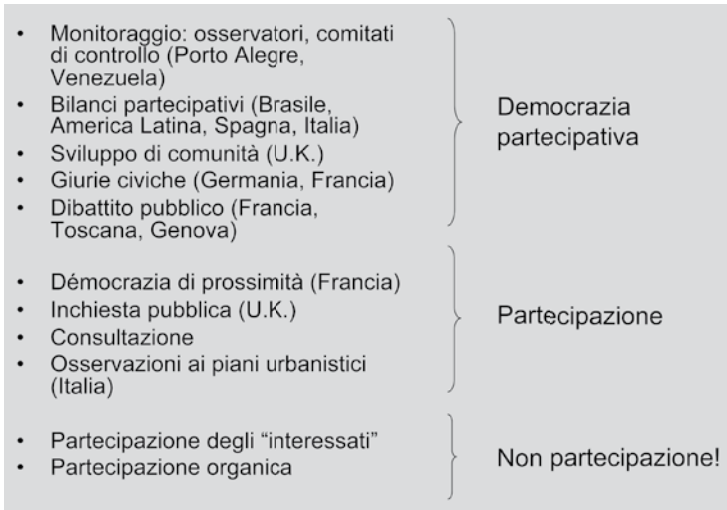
- Monitoraggio: osservatori, comitati di controllo (Porto Alegre, Venezuela)
- Bilanci partecipativi (Brasile, America Latina, Spagna, Italia)
- Sviluppo di comunità (U.K.)
- Giurie civiche (Germania, Francia)
- Dibattito pubblico (Francia, Toscana, Genova)

Democrazia partecipativa

- Démocrazia di prossimità (Francia)
- Inchiesta pubblica (U.K.)
- Consultazione
- Osservazioni ai piani urbanistici (Italia)

Partecipazione

- Partecipazione degli "interessati"
- Partecipazione organica

Non partecipazione!